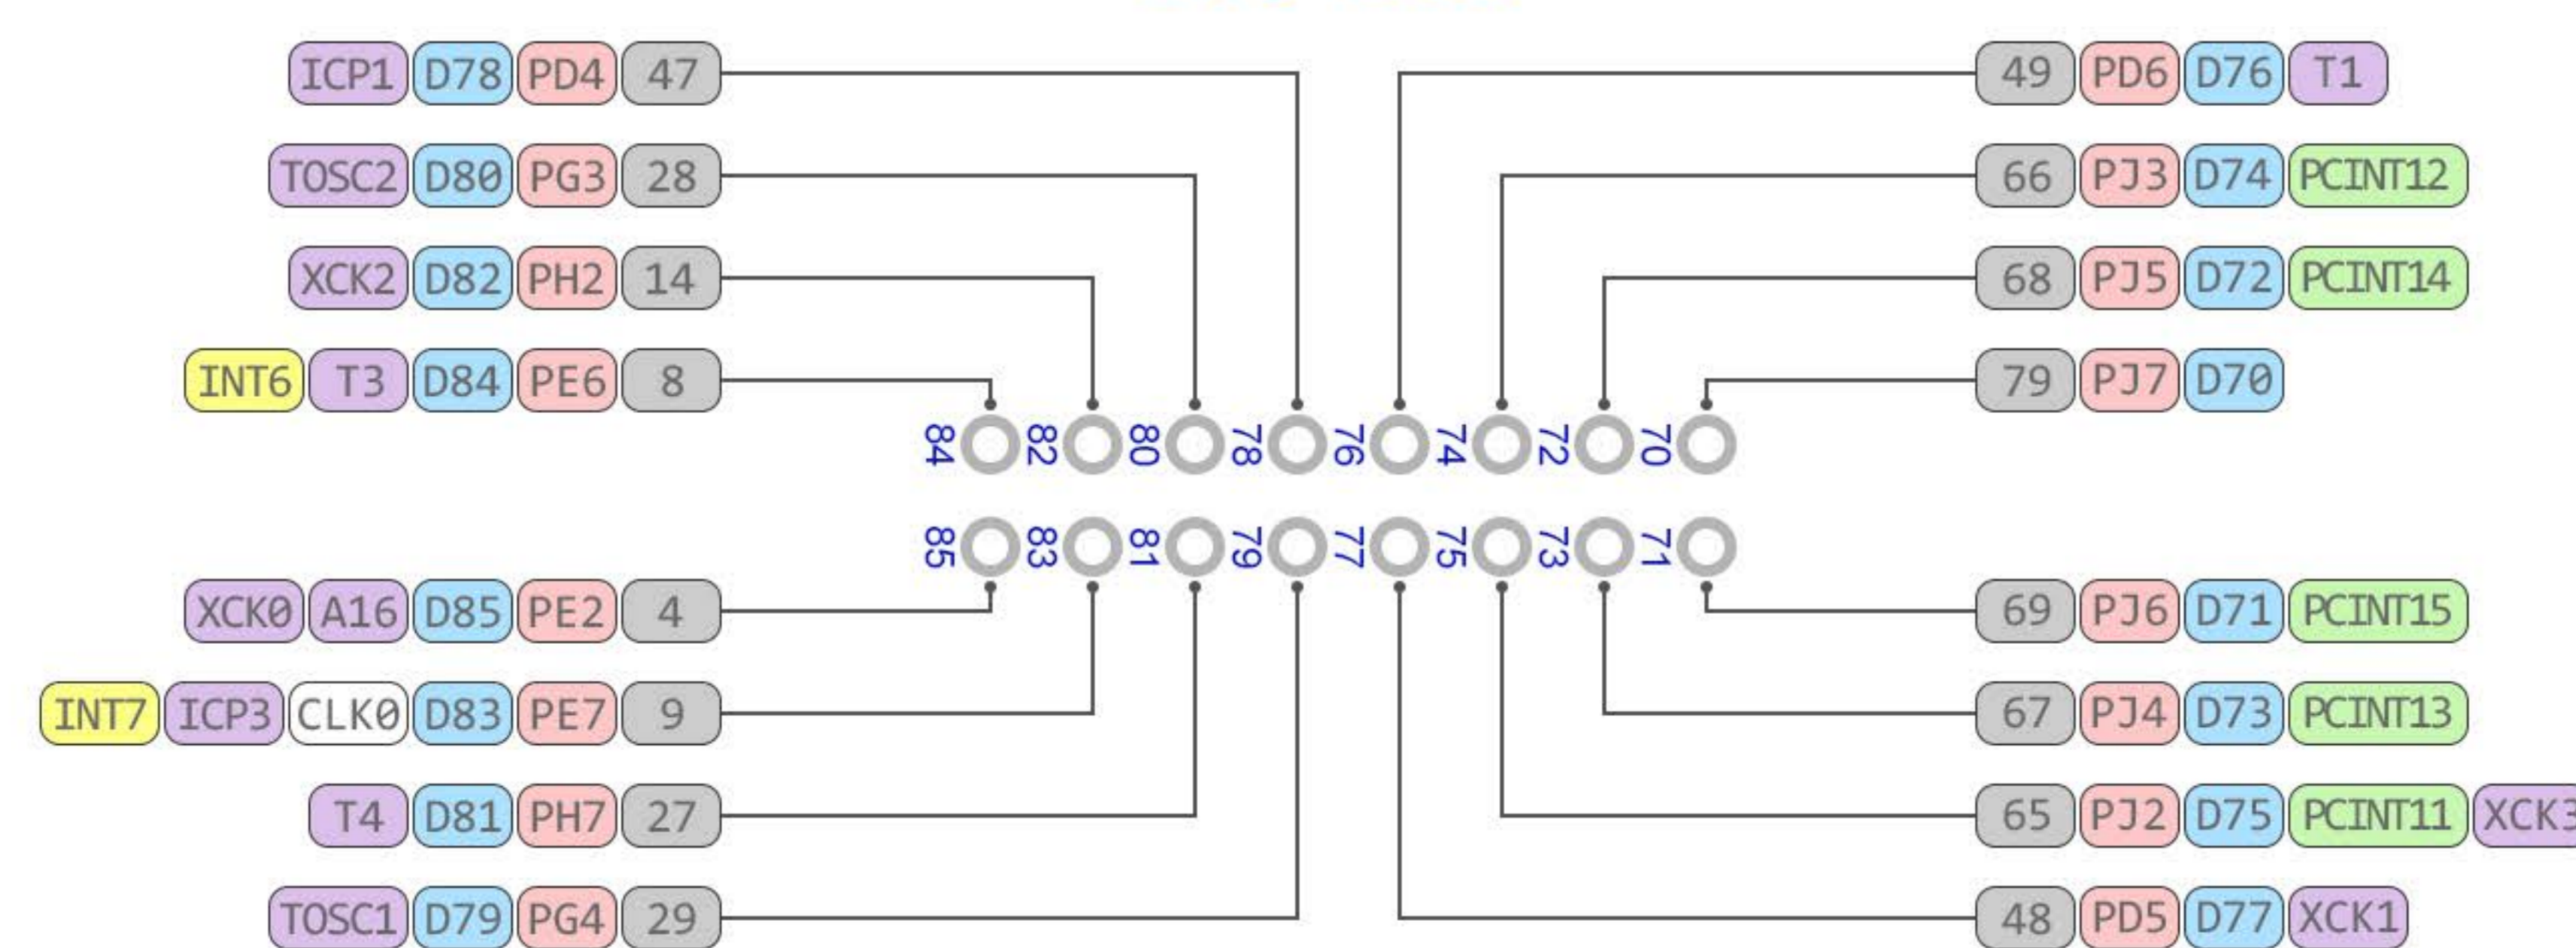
ICP1 D78 PD4 47
TOSC2 D80 PG3 28
XCK2 D82 PH2 14
INT6 T3 D84 PE6 8

49 PD6 D76 T1
66 PJ3 D74 PCINT12
68 PJ5 D72 PCINT14
79 PJ7 D70

84 82 80 78 76 74 72 70
85 83 81 79 77 75 73 71

XCK0 A16 D85 PE2 4
INT7 ICP3 CLK0 D83 PE7 9
T4 D81 PH7 27
TOSC1 D79 PG4 29

69 PJ6 D71 PCINT15
67 PJ4 D73 PCINT13
65 PJ2 D75 PCINT11 XCK3
48 PD5 D77 XCK1